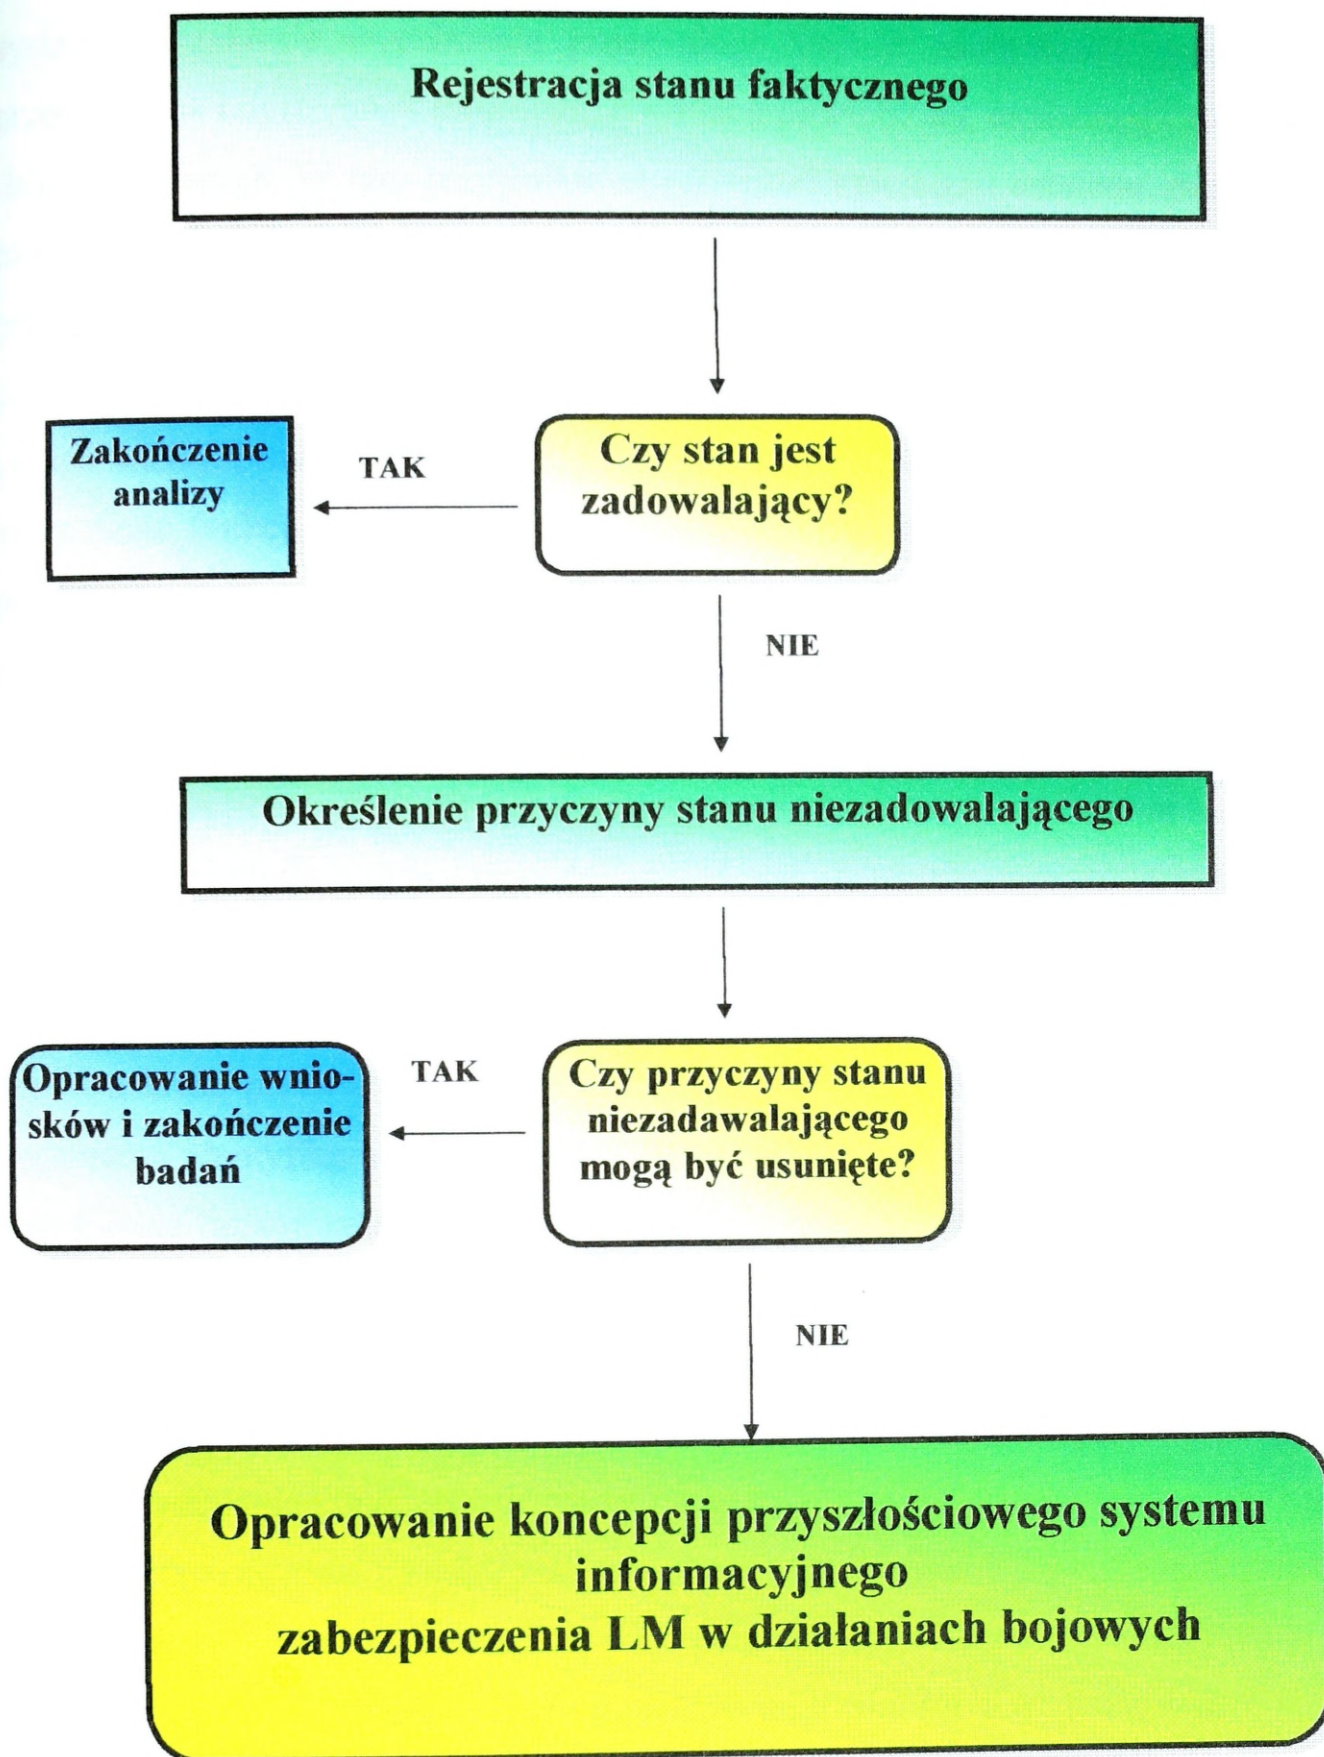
Rejestracja stanu faktycznego

Czy stan jest zadowalający?

TAK

Zakończenie analizy

NIE

Określenie przyczyny stanu niezadowalającego

Czy przyczyny stanu niezadawalającego mogą być usunięte?

TAK

Opracowanie wniosków i zakończenie badań

NIE

Opracowanie koncepcji przyszłościowego systemu informacyjnego zabezpieczenia LM w działaniach bojowych